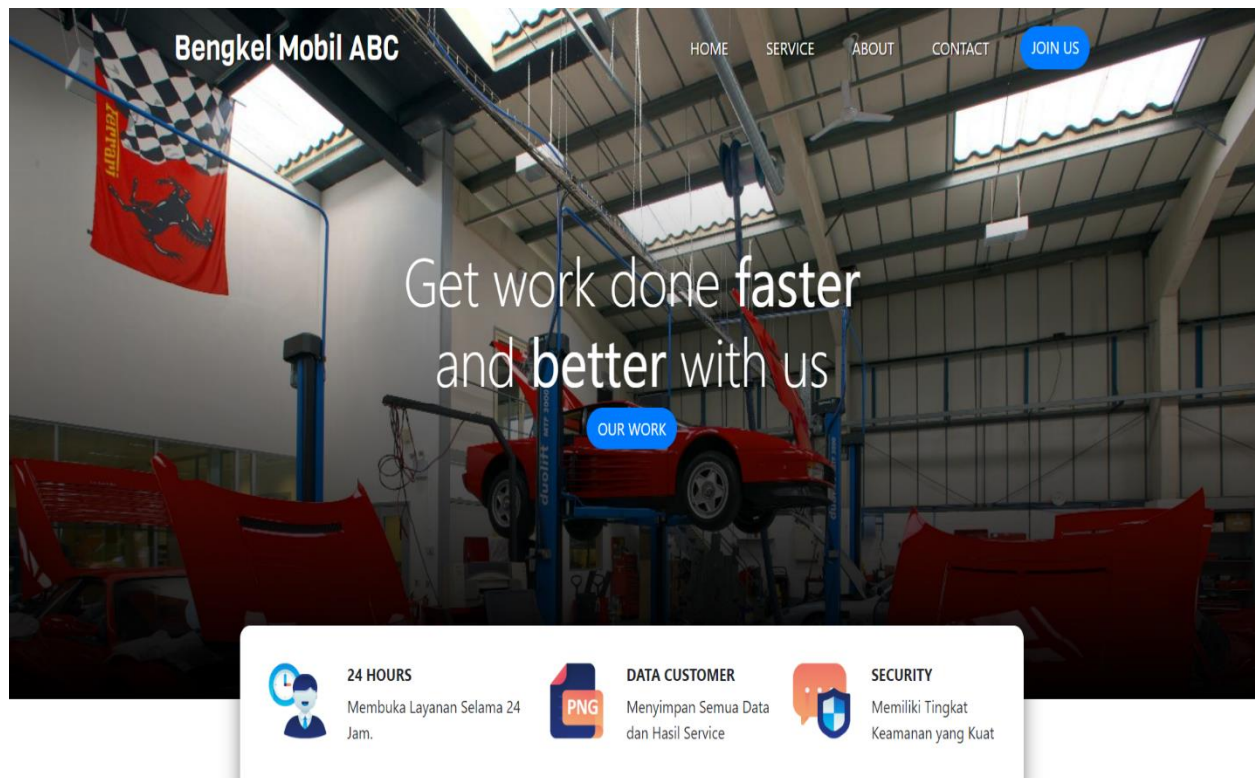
Bengkel Mobil ABC

HOME SERVICE ABOUT CONTACT JOIN US

Get work done faster and better with us

OUR WORK

24 HOURS
Membuka Layanan Selama 24 Jam.

PNG

DATA CUSTOMER
Menyimpan Semua Data dan Hasil Service

SECURITY
Memiliki Tingkat Keamanan yang Kuat